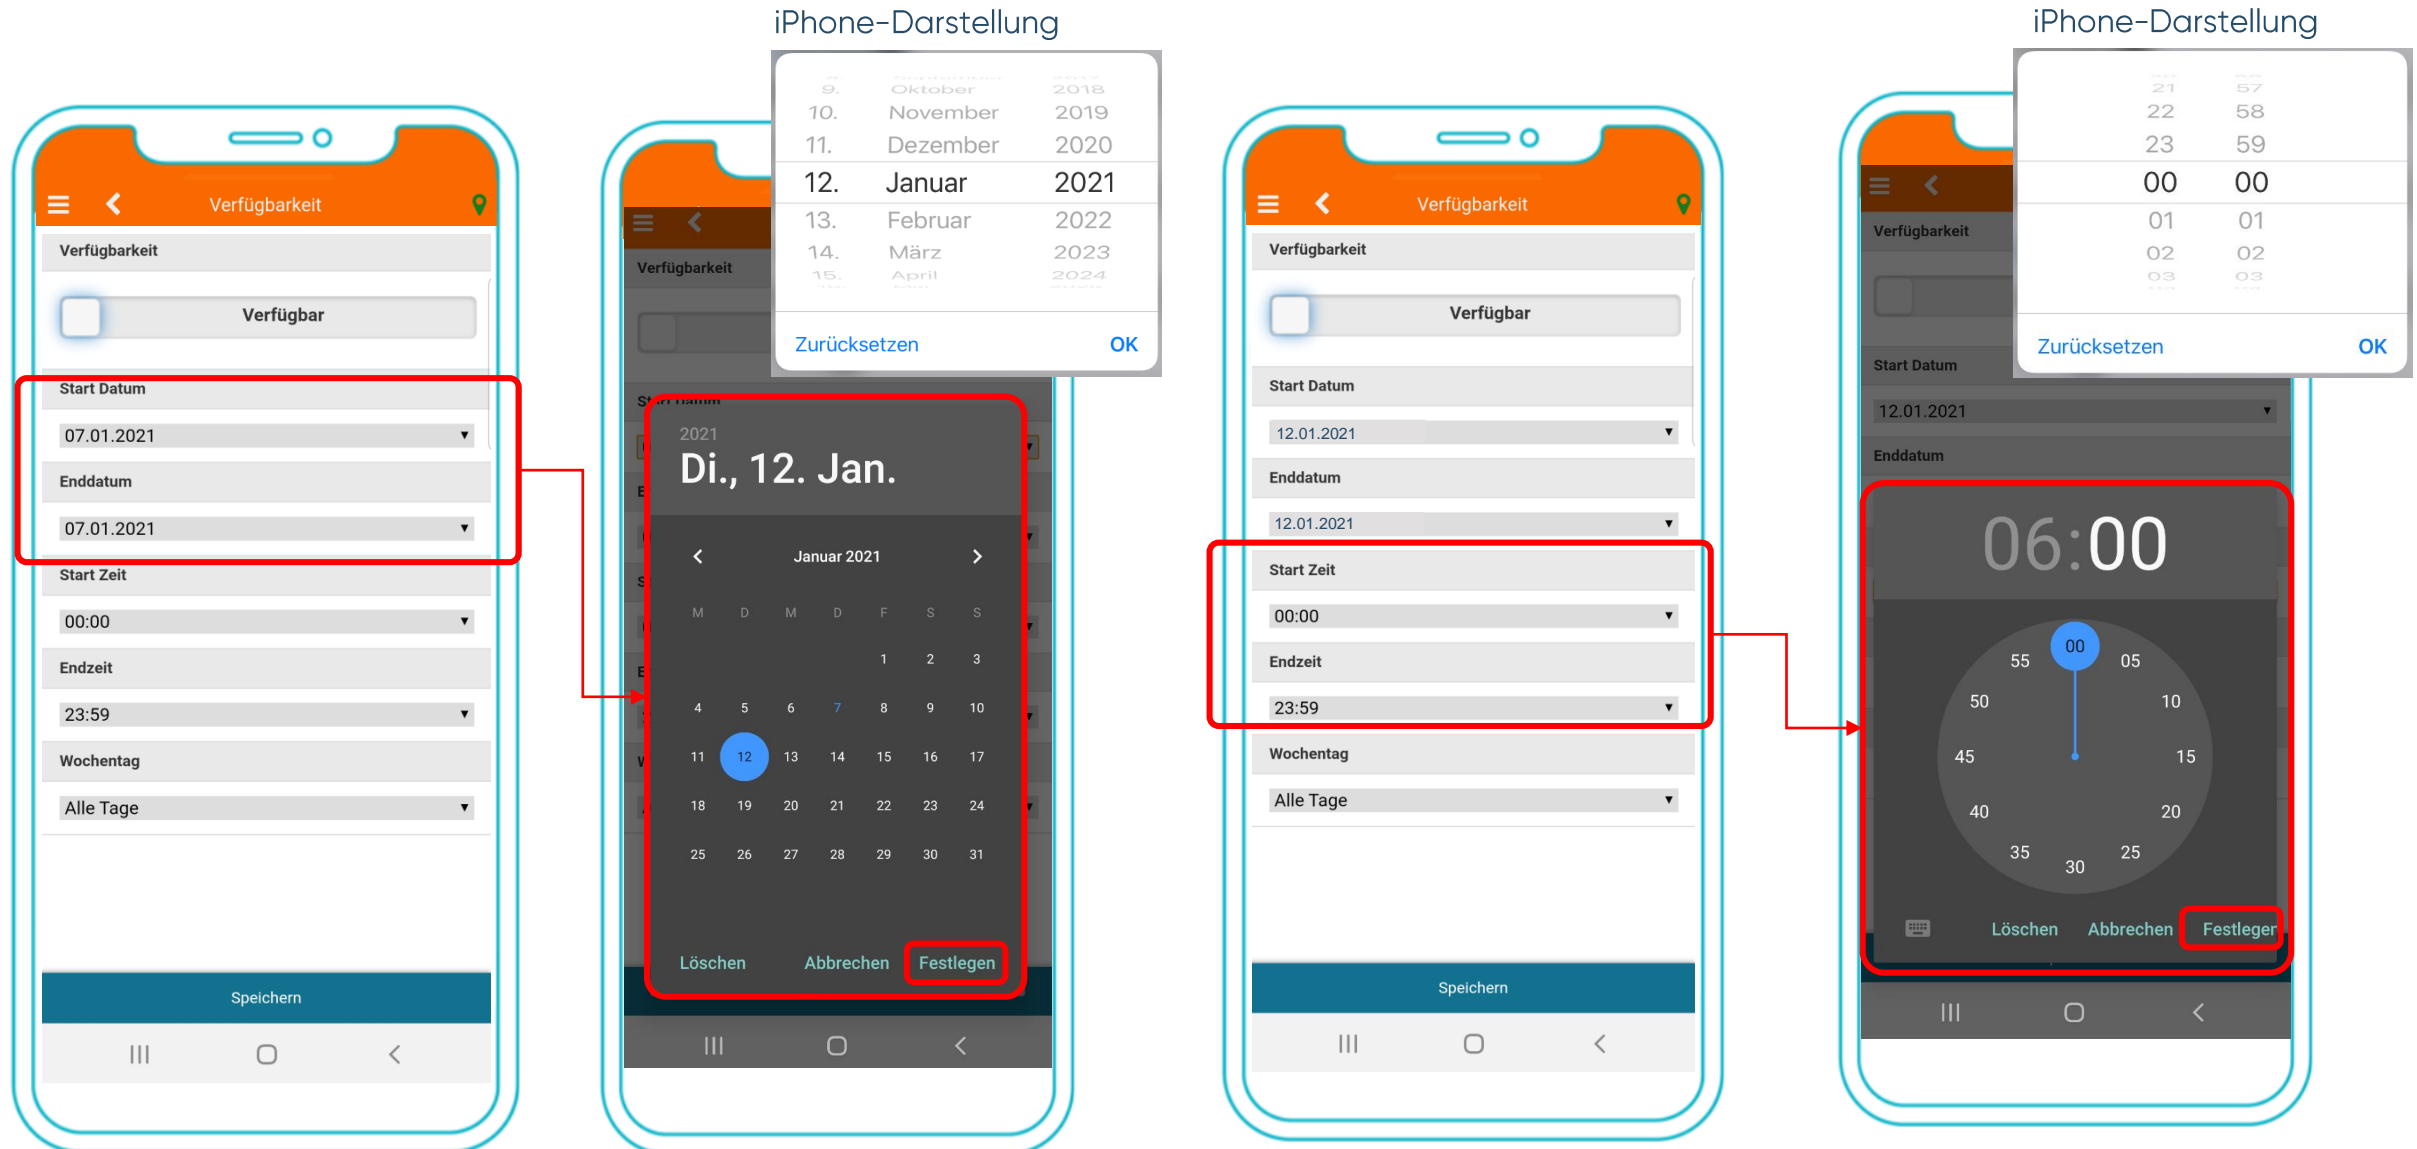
Verfügbarkeit

Verfügbarkeit

Verfügbar

Start Datum

07.01.2021

Enddatum

07.01.2021

Start Zeit

00:00

Endzeit

23:59

Wochentag

Alle Tage

Speichern

iPhone-Darstellung

9. Oktober 2018
10. November 2019
11. Dezember 2020
12. Januar 2021
13. Februar 2022
14. März 2023
15. April 2024

Zurücksetzen OK

Verfügbarkeit

2021

Di., 12. Jan.

Januar 2021

| M | D | M | D | F | S | S |
|---|---|---|---|---|---|---|
| | | | | 1 | 2 | 3 |
| 4 | 5 | 6 | 7 | 8 | 9 | 10 |
| 11 | 12 | 13 | 14 | 15 | 16 | 17 |
| 18 | 19 | 20 | 21 | 22 | 23 | 24 |
| 25 | 26 | 27 | 28 | 29 | 30 | 31 |

Löschen Abbrechen Festlegen

Verfügbarkeit

Verfügbarkeit

Verfügbar

Start Datum

12.01.2021

Enddatum

12.01.2021

Start Zeit

00:00

Endzeit

23:59

Wochentag

Alle Tage

Speichern

iPhone-Darstellung

21 57
22 58
23 59
00 00
01 01
02 02
03 03

Zurücksetzen OK

Verfügbarkeit

Start Datum

12.01.2021

Enddatum

06:00

00 05 10 15 20 25 30 35 40 45 50 55

Löschen Abbrechen Festlegen